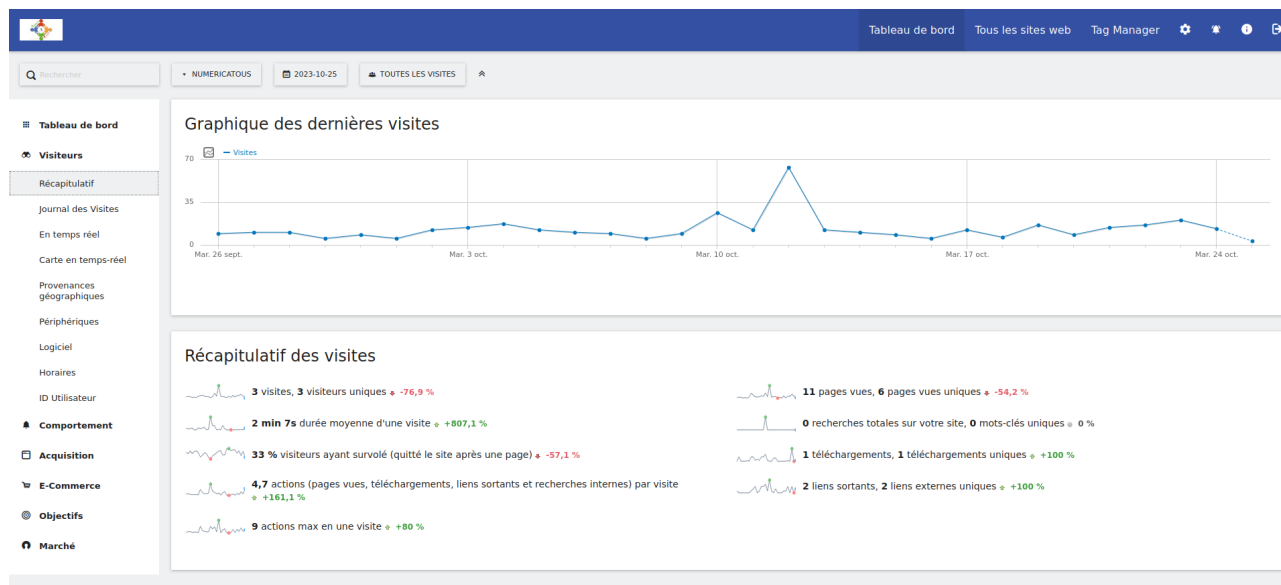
Tableau de bord Tous les sites web Tag Manager

Rechercher NUMERICATOUS 2023-10-25 TOUTES LES VISITES

Tableau de bord
Visiteurs
Récapitulatif
Journal des Visites
En temps réel
Carte en temps-réel
Provenances géographiques
Périphériques
Logiciel
Horaires
ID Utilisateur
Comportement
Acquisition
E-Commerce
Objectifs
Marché

Graphique des dernières visites

Visites
70
35
0
Mar. 26 sept. Mar. 3 oct. Mar. 10 oct. Mar. 17 oct. Mar. 24 oct.

Récapitulatif des visites

**3** visites, **3** visiteurs uniques -76,9 %

**2 min 7s** durée moyenne d'une visite +807,1 %

**33 %** visiteurs ayant survolé (quitté le site après une page) -57,1 %

**4,7** actions (pages vues, téléchargements, liens sortants et recherches internes) par visite +161,1 %

**9** actions max en une visite +80 %

**11** pages vues, **6** pages vues uniques -54,2 %

**0** recherches totales sur votre site, **0** mots-clés uniques 0 %

**1** téléchargements, **1** téléchargements uniques +100 %

**2** liens sortants, **2** liens externes uniques +100 %